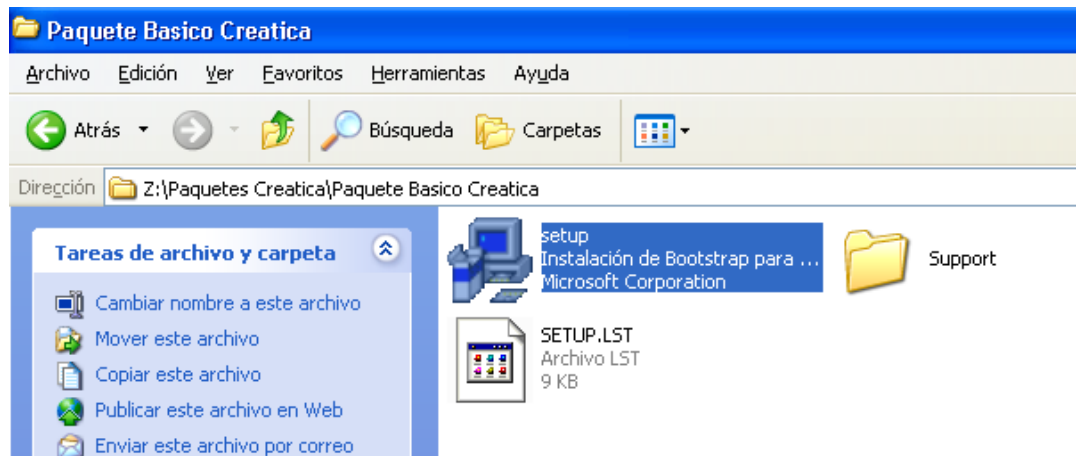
Paquete Basico Creatica

Archivo Edición Ver Favoritos Herramientas Ayuda

Atrás Búsqueda Carpetas

Dirección Z:\Paquetes Creatica\Paquete Basico Creatica

Tareas de archivo y carpeta

Cambiar nombre a este archivo
Mover este archivo
Copiar este archivo
Publicar este archivo en Web
Enviar este archivo por correo

setup
Instalación de Bootstrap para ...
Microsoft Corporation

Support

SETUP.LST
Archivo LST
9 KB